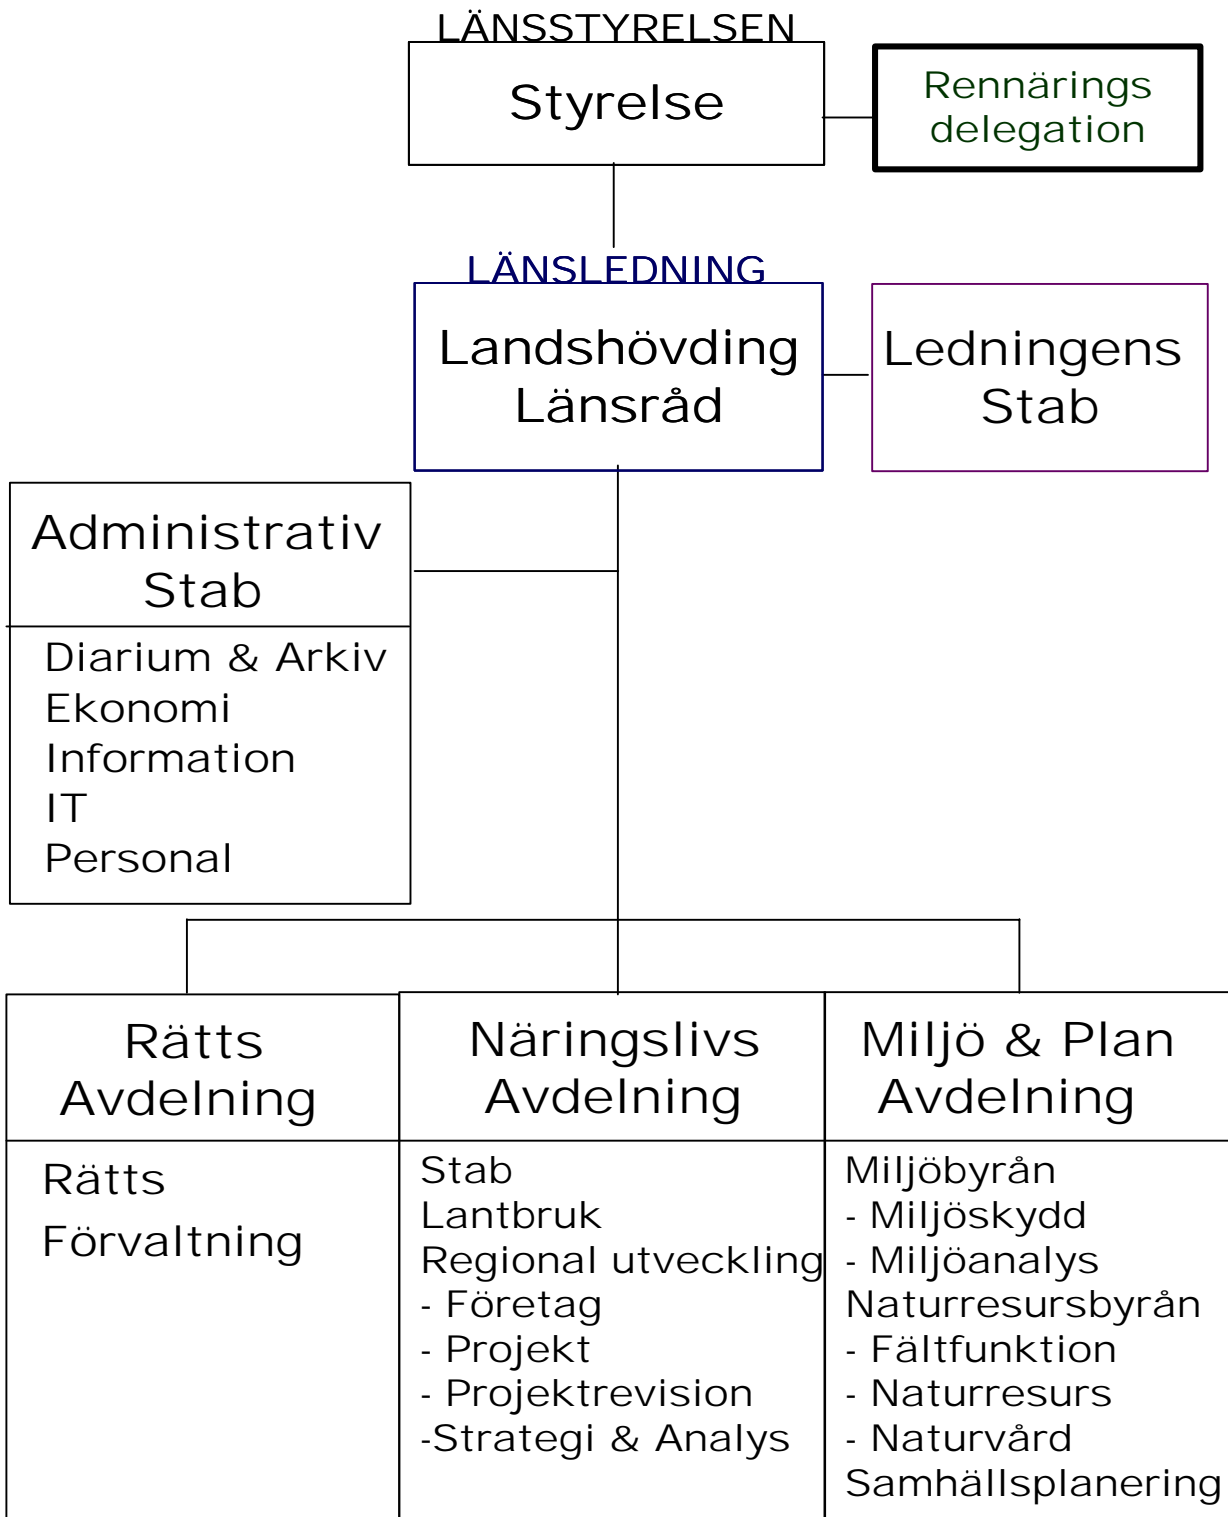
LÄNSSTYRELSEN

Styrelse

Rennärings delegation

LÄNSLEDNING

Landshövding Länsråd

Ledningens Stab

Administrativ Stab

Diarium & Arkiv
Ekonomi
Information
IT
Personal

Rätts Avdelning

Rätts
Förvaltning

Näringslivs Avdelning

Stab
Lantbruk
Regional utveckling
- Företag
- Projekt
- Projektrevision
-Strategi & Analys

Miljö & Plan Avdelning

Miljöbyrån
- Miljöskydd
- Miljöanalys
Naturresursbyrån
- Fältfunktion
- Naturresurs
- Naturvård
Samhällsplanering